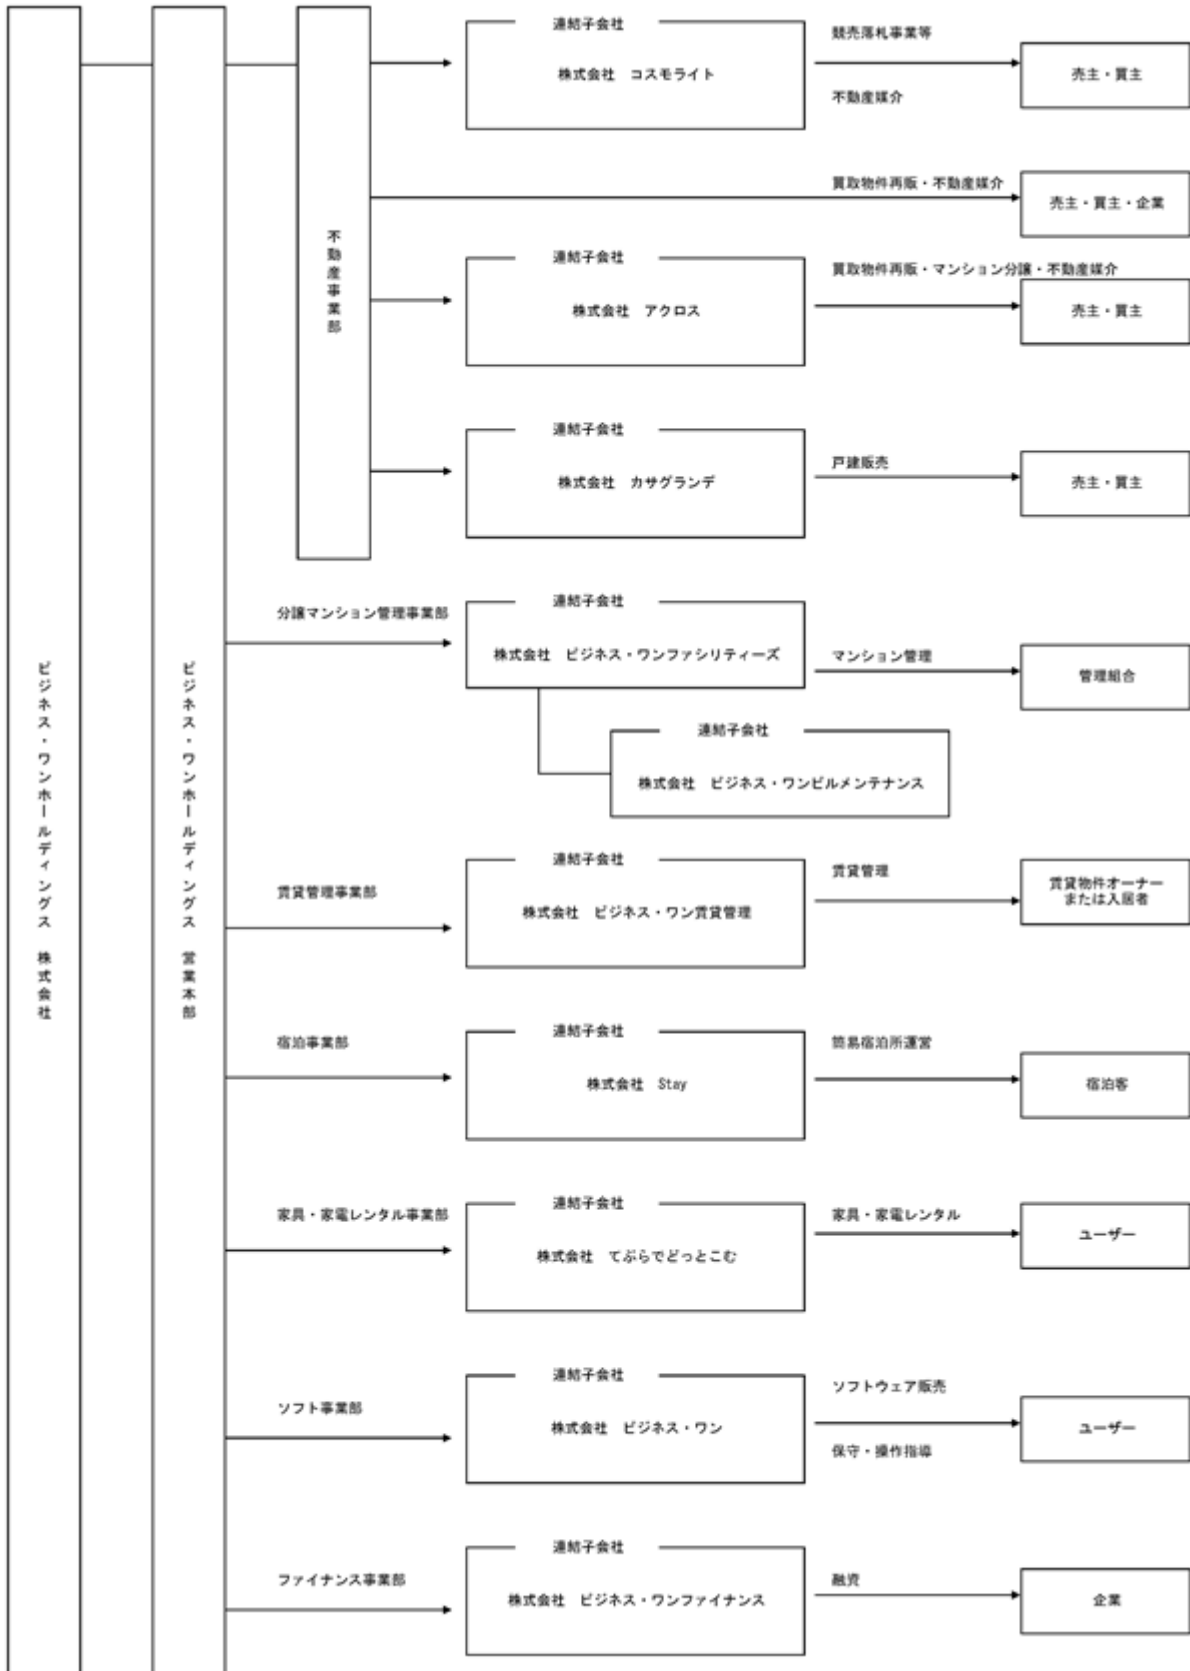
ビジネス・ワンホールディングス　株式会社

ビジネス・ワンホールディングス　営業本部

不動産事業部

連結子会社
株式会社　コスモライト

競売落札事業等
不動産媒介

売主・買主

買取物件再販・不動産媒介

売主・買主・企業

連結子会社
株式会社　アクロス

買取物件再販・マンション分譲・不動産媒介

売主・買主

連結子会社
株式会社　カサグランデ

戸建販売

売主・買主

分譲マンション管理事業部

連結子会社
株式会社　ビジネス・ワンファシリティーズ

マンション管理

管理組合

連結子会社
株式会社　ビジネス・ワンビルメンテナンス

賃貸管理事業部

連結子会社
株式会社　ビジネス・ワン賃貸管理

賃貸管理

賃貸物件オーナーまたは入居者

宿泊事業部

連結子会社
株式会社　Stay

簡易宿泊所運営

宿泊客

家具・家電レンタル事業部

連結子会社
株式会社　てぶらでどっとこむ

家具・家電レンタル

ユーザー

ソフト事業部

連結子会社
株式会社　ビジネス・ワン

ソフトウェア販売
保守・操作指導

ユーザー

ファイナンス事業部

連結子会社
株式会社　ビジネス・ワンファイナンス

融資

企業